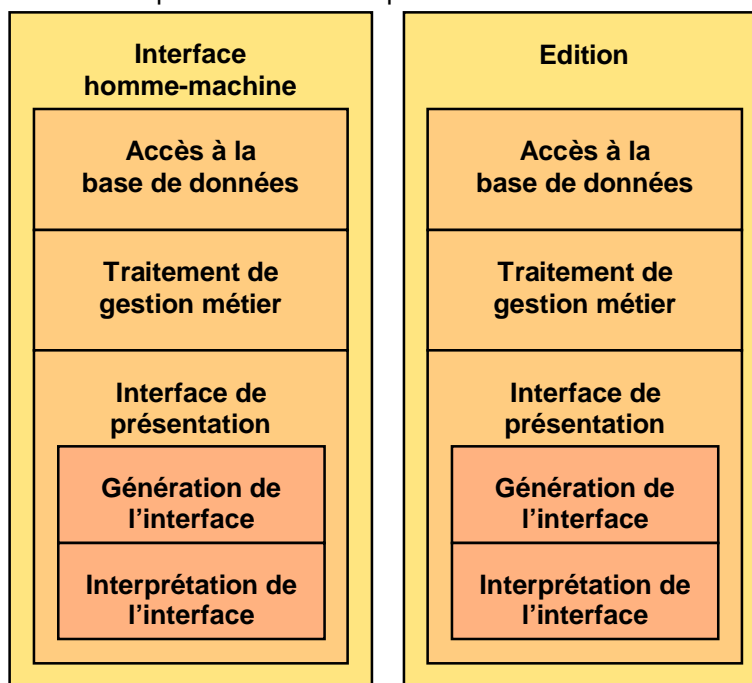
Interface homme-machine

Accès à la base de données

Traitement de gestion métier

Interface de présentation

Génération de l'interface

Interprétation de l'interface

Edition

Accès à la base de données

Traitement de gestion métier

Interface de présentation

Génération de l'interface

Interprétation de l'interface